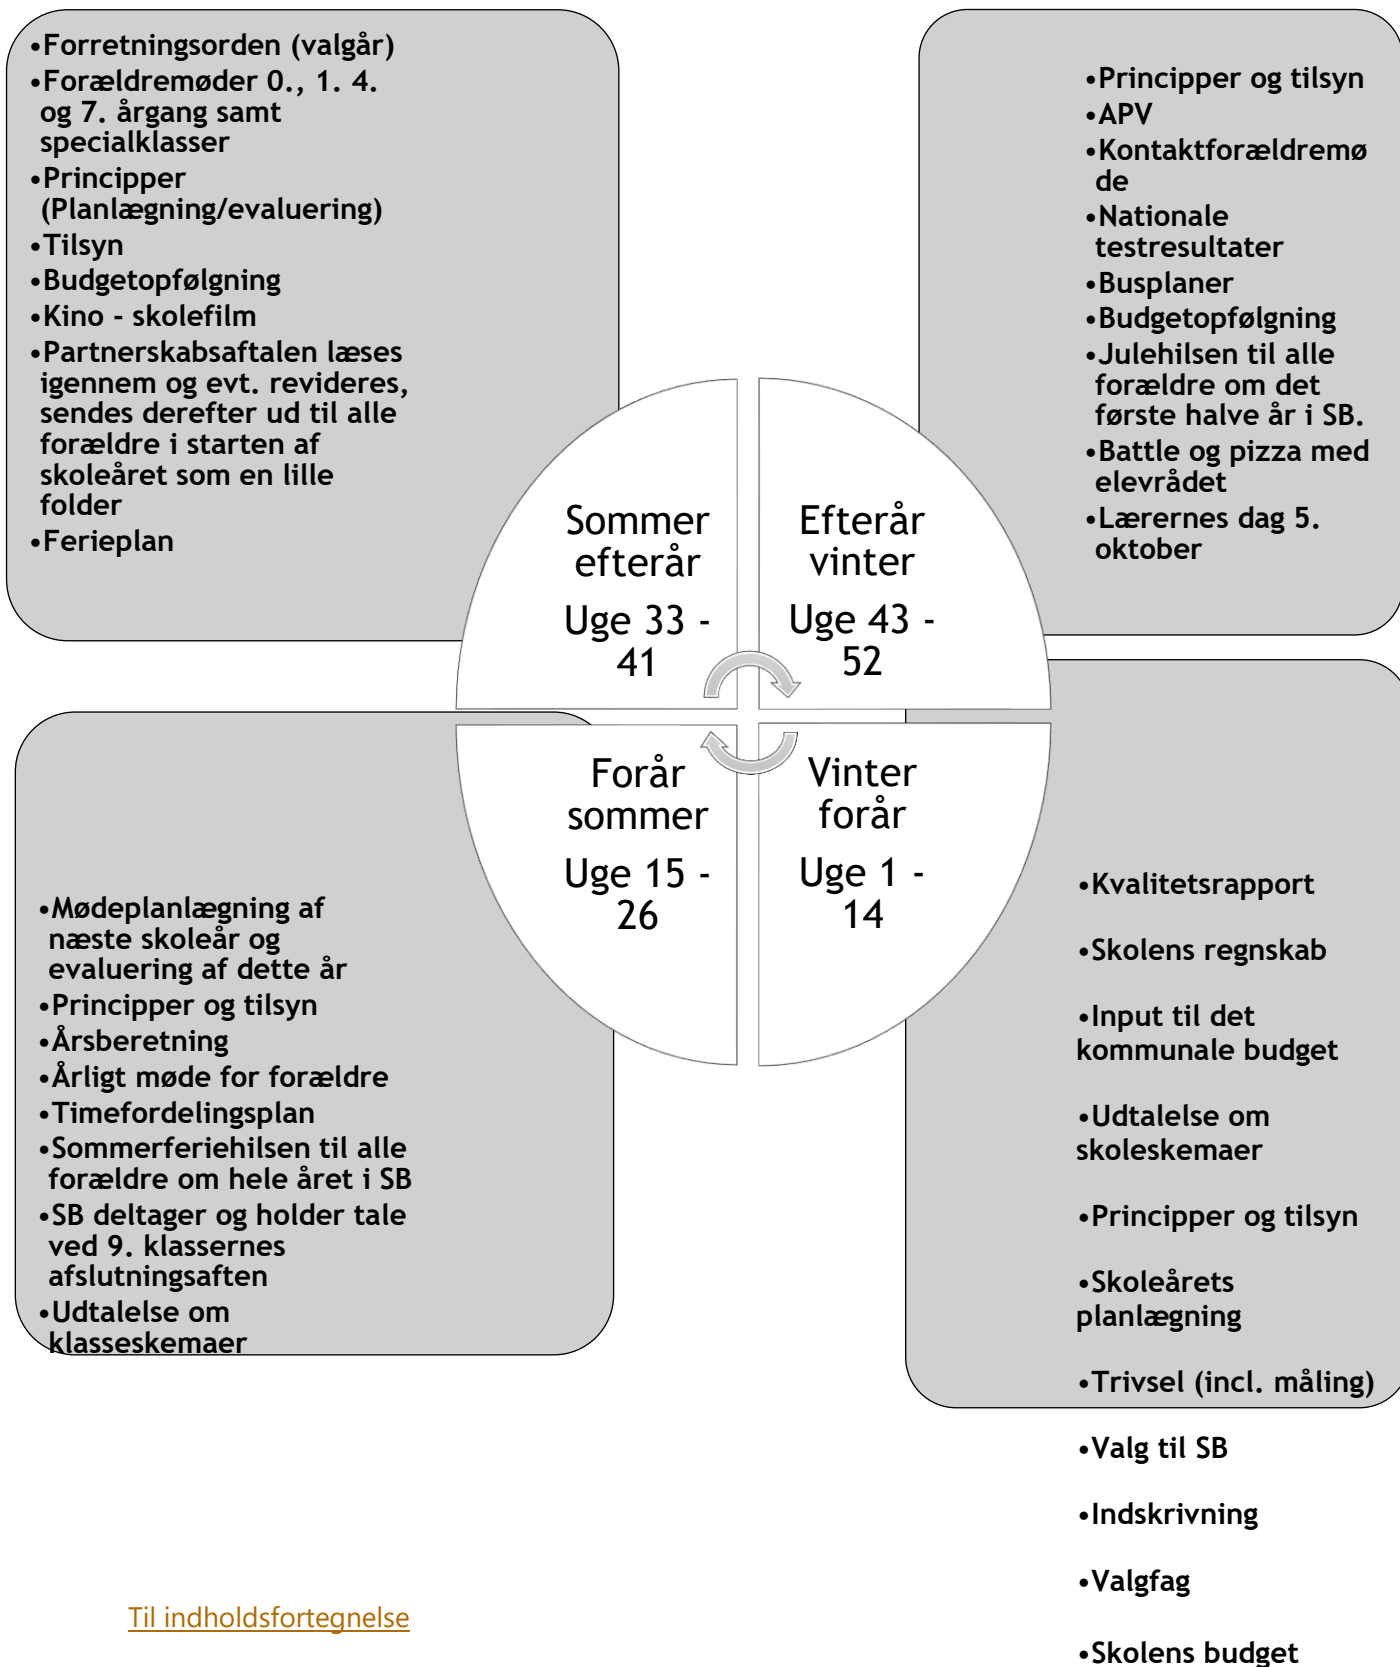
•Forretningsorden (valgår)
•Forældremøder 0., 1. 4. og 7. årgang samt specialklasser
•Principper (Planlægning/evaluering)
•Tilsyn
•Budgetopfølgning
•Kino - skolefilm
•Partnerskabsaftalen læses igennem og evt. revideres, sendes derefter ud til alle forældre i starten af skoleåret som en lille folder
•Ferieplan

•Principper og tilsyn
•APV
•Kontaktforældremøde
•Nationale testresultater
•Busplaner
•Budgetopfølgning
•Julehilsen til alle forældre om det første halve år i SB.
•Battle og pizza med elevrådet
•Lærernes dag 5. oktober

Sommer efterår
Uge 33 - 41

Efterår vinter
Uge 43 - 52

Forår sommer
Uge 15 - 26

Vinter forår
Uge 1 - 14

•Mødeplanlægning af næste skoleår og evaluering af dette år
•Principper og tilsyn
•Årsberetning
•Årligt møde for forældre
•Timefordelingsplan
•Sommerferiehilsen til alle forældre om hele året i SB
•SB deltager og holder tale ved 9. klassernes afslutningsaften
•Udtalelse om klasseskemaer

•Kvalitetsrapport
•Skolens regnskab
•Input til det kommunale budget
•Udtalelse om skoleskemaer
•Principper og tilsyn
•Skoleårets planlægning
•Trivsel (incl. måling)
•Valg til SB
•Indskrivning
•Valgfag
•Skolens budget

Til indholdsfortegnelse